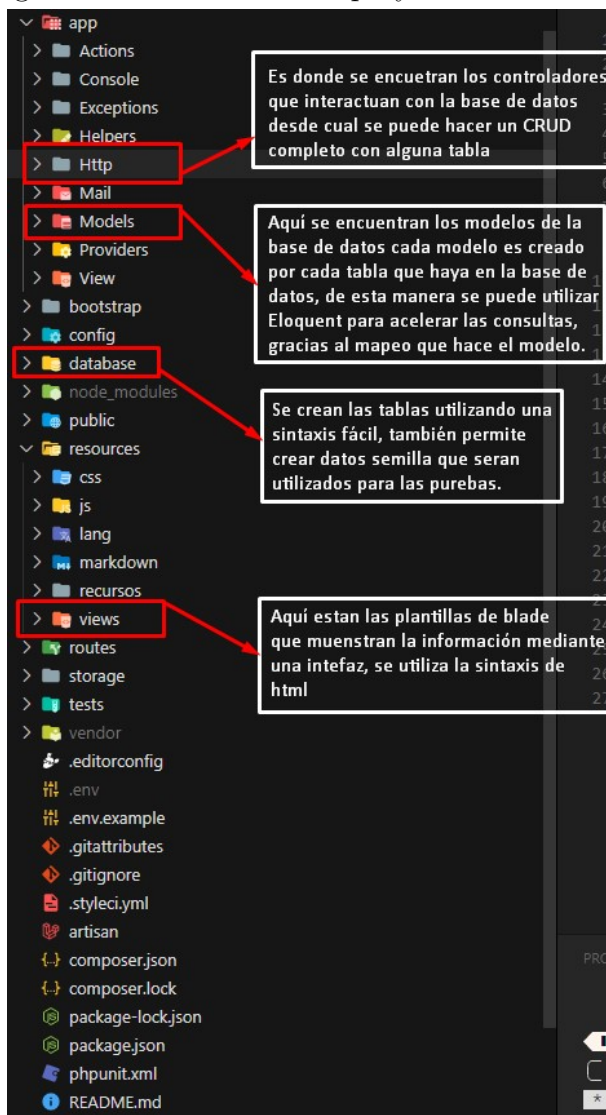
app
Actions
Console
Exceptions
Helpers
Http
Mail
Models
Providers
View
bootstrap
config
database
node_modules
public
resources
css
js
lang
markdown
recursos
views
routes
storage
tests
vendor
.editorconfig
.env
.env.example
.gitattributes
.gitignore
.styleci.yml
artisan
composer.json
composer.lock
package-lock.json
package.json
phpunit.xml
README.md

Es donde se encuetran los controladores que interactuan con la base de datos desde cual se puede hacer un CRUD completo con alguna tabla

Aquí se encuentran los modelos de la base de datos cada modelo es creado por cada tabla que haya en la base de datos, de esta manera se puede utilizar Eloquent para acelerar las consultas, gracias al mapeo que hace el modelo.

Se crean las tablas utilizando una sintaxis fácil, también permite crear datos semilla que seran utilizados para las purebas.

Aquí estan las plantillas de blade que muenstran la información mediante una intefaz, se utiliza la sintaxis de html